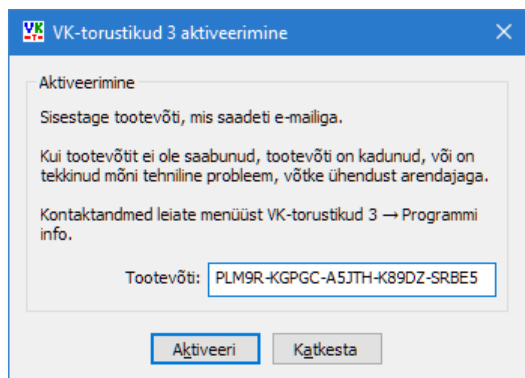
VK VK-torustikud 3 aktiveerimine

Aktiveerimine

Sisestage tootevõti, mis saadeti e-mailiga.

Kui tootevõtit ei ole saabunud, tootevõti on kadunud, või on tekkinud mõni tehniline probleem, võtke ühendust arendajaga.

Kontaktandmed leiate menüüst VK-torustikud 3 → Programmi info.

Tootevõti: PLM9R-KGPGC-A5JTH-K89DZ-SRBE5

Aktiveeri Katkesta